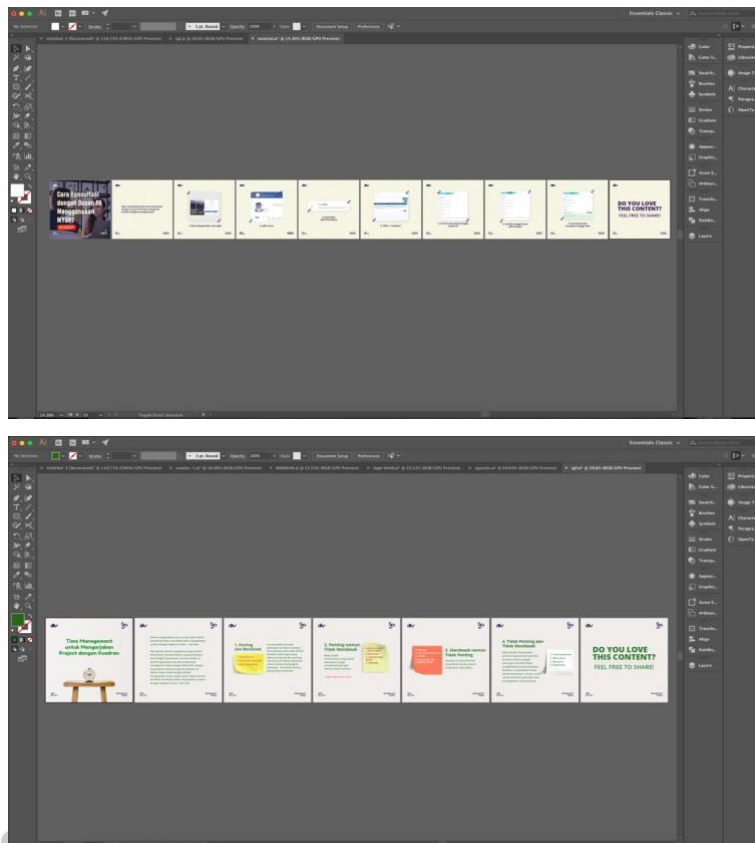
Essentials Classic

No Selection

Stroke

5 pt. Round

Opacity

Style

Document Setup

Preferences

Color

Color G...

Swatch...

Brushes

Symbols

Stroke

Gradient

Transp...

Appear...

Graphic...

Asset E...

Artboar...

Transfo...

Align

Pathfin...

Layers

Propert...

Librarie...

Image T...

Characte...

Paragra...

OpenTy...

Cara Konsultasi dengan Dosen PA Menggunakan MYUI?

DO YOU LOVE THIS CONTENT?

FEEL FREE TO SHARE!

Toggle Direct Selection

Time Management untuk Mengerjakan Project dengan Kuadran

1. Penting dan Mendesak

2. Penting tentunya Tidak Mendesak

3. Mendesak tentunya Tidak Penting

4. Tidak Penting dan Tidak Mendesak

DO YOU LOVE THIS CONTENT?

FEEL FREE TO SHARE!